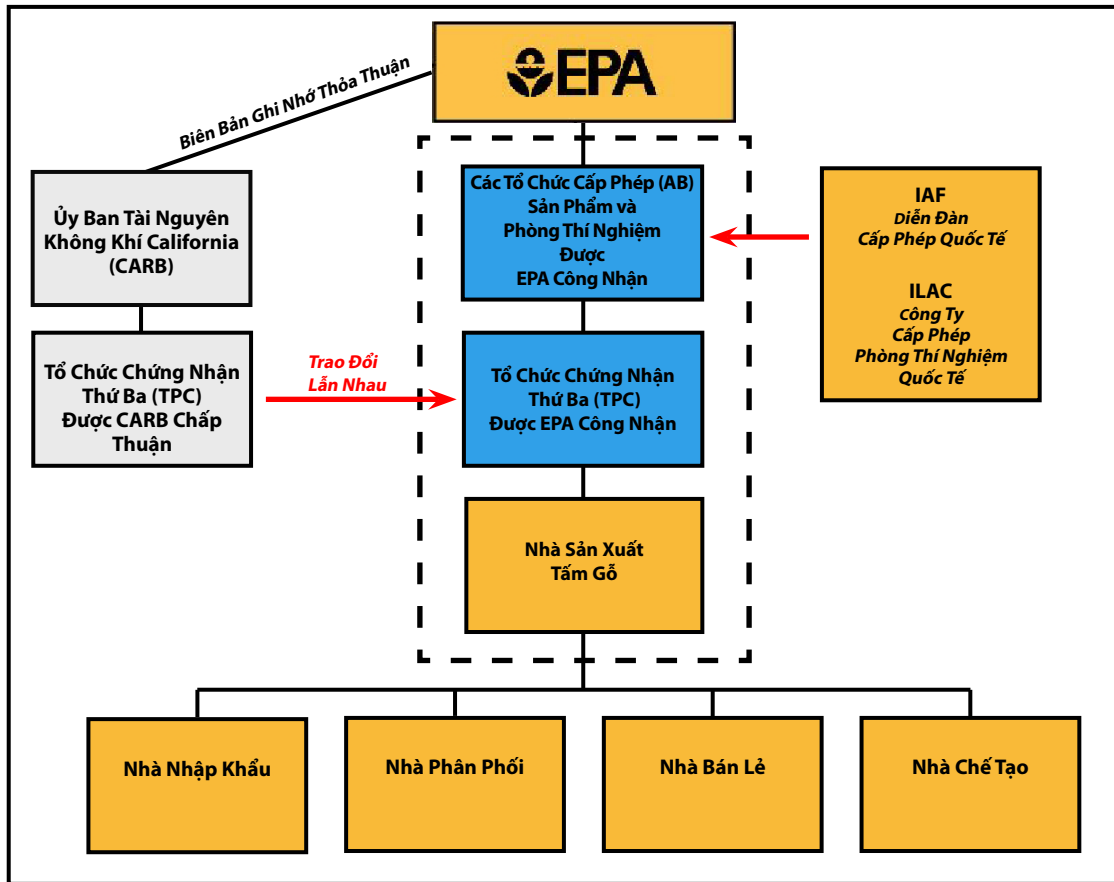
EPA

Biên Bản Ghi Nhớ Thỏa Thuận

Ủy Ban Tài Nguyên Không Khí California (CARB)

Tổ Chức Chứng Nhận Thứ Ba (TPC) Được CARB Chấp Thuận

Trao Đổi Lẫn Nhau

Các Tổ Chức Cấp Phép (AB) Sản Phẩm và Phòng Thí Nghiệm Được EPA Công Nhận

Tổ Chức Chứng Nhận Thứ Ba (TPC) Được EPA Công Nhận

Nhà Sản Xuất Tấm Gỗ

IAF
Diễn Đàn Cấp Phép Quốc Tế

ILAC
Công Ty Cấp Phép Phòng Thí Nghiệm Quốc Tế

Nhà Nhập Khẩu

Nhà Phân Phối

Nhà Bán Lẻ

Nhà Chế Tạo